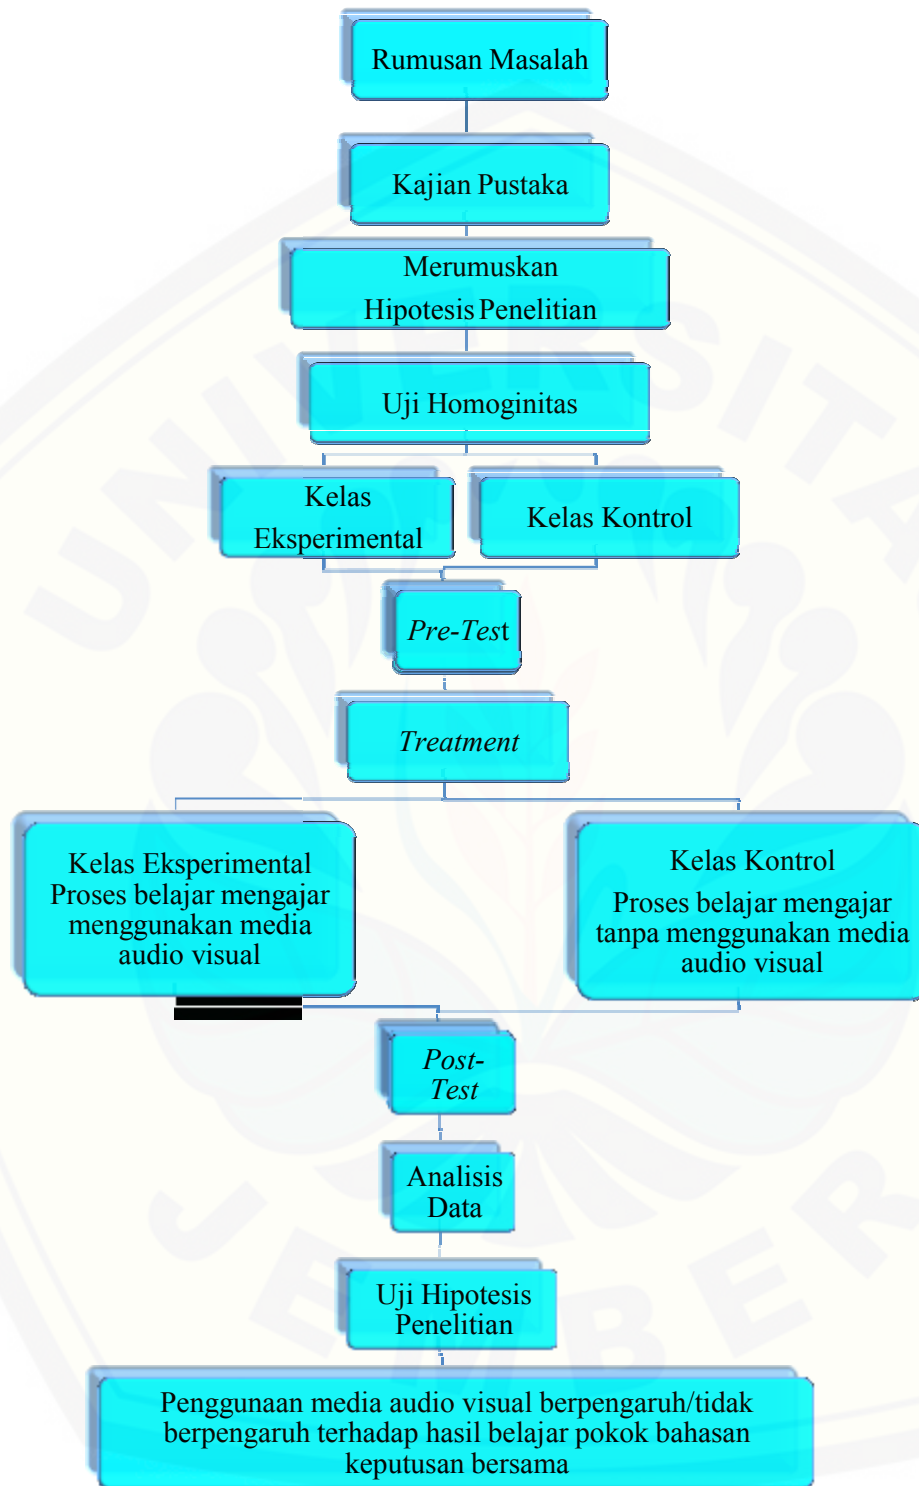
Rumusan Masalah

Kajian Pustaka

Merumuskan Hipotesis Penelitian

Uji Homoginitas

Kelas Eksperimental

Kelas Kontrol

*Pre-Test*

*Treatment*

Kelas Eksperimental
Proses belajar mengajar menggunakan media audio visual

Kelas Kontrol
Proses belajar mengajar tanpa menggunakan media audio visual

*Post-Test*

Analisis Data

Uji Hipotesis Penelitian

Penggunaan media audio visual berpengaruh/tidak berpengaruh terhadap hasil belajar pokok bahasan keputusan bersama